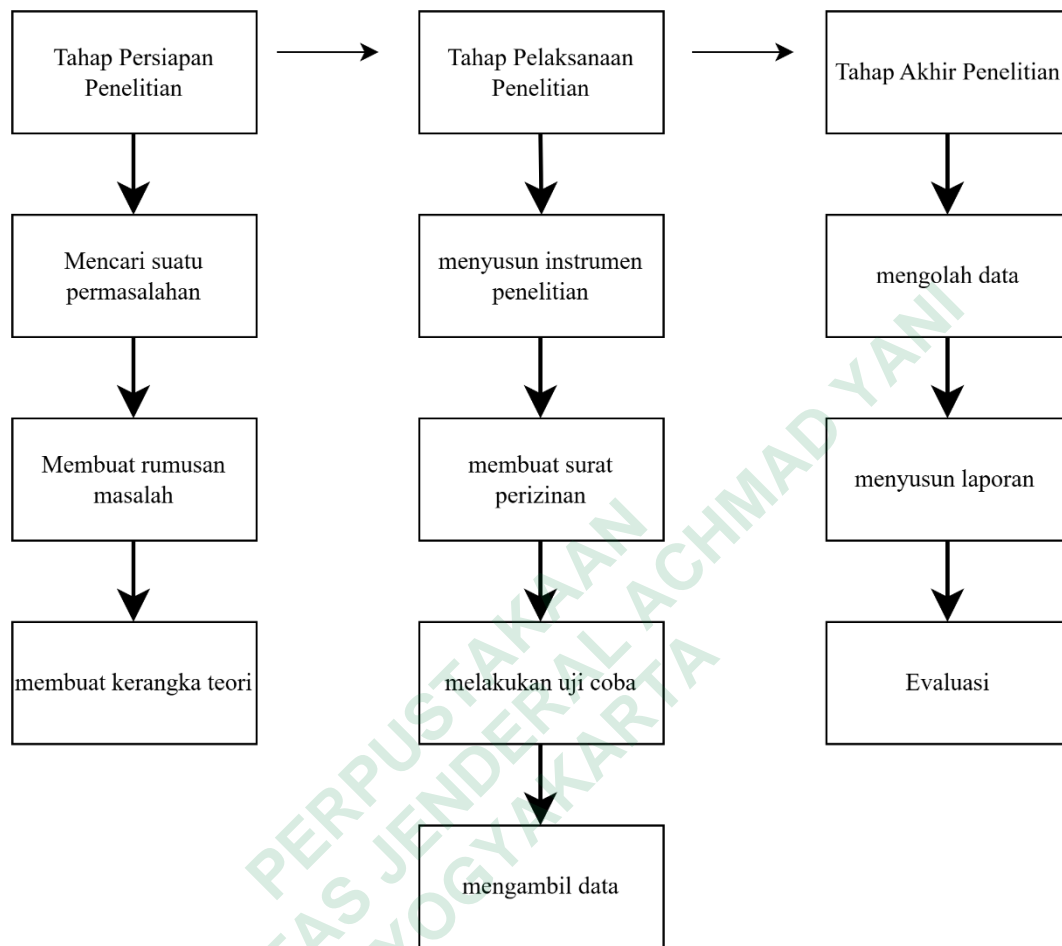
Tahap Persiapan Penelitian

Mencari suatu permasalahan

Membuat rumusan masalah

membuat kerangka teori

Tahap Pelaksanaan Penelitian

menyusun instrumen penelitian

membuat surat perizinan

melakukan uji coba

mengambil data

Tahap Akhir Penelitian

mengolah data

menyusun laporan

Evaluasi

PERPUSTAKAAN
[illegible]AS JENDERAL ACHMAD YANI
YOGYAKARTA